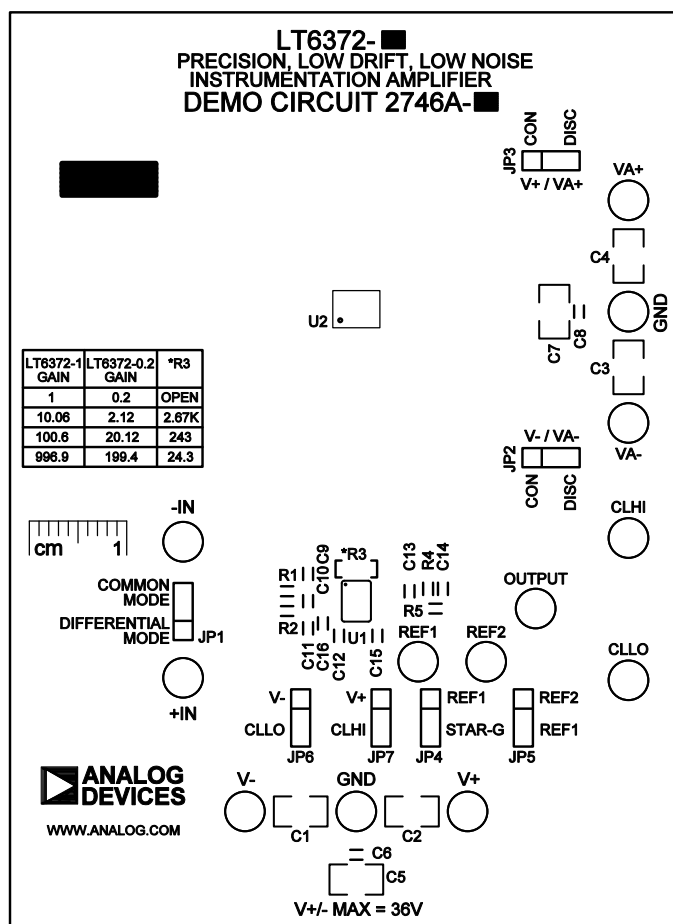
LT6372-
PRECISION, LOW DRIFT, LOW NOISE
INSTRUMENTATION AMPLIFIER
DEMO CIRCUIT 2746A-

JP3 CON DISC
V+ / VA+

VA+

C4

C8 C7

GND

C3

VA-

U2

| LT6372-1 GAIN | LT6372-0.2 GAIN | *R3 |
|---|---|---|
| 1 | 0.2 | OPEN |
| 10.06 | 2.12 | 2.67K |
| 100.6 | 20.12 | 243 |
| 996.9 | 199.4 | 24.3 |

V- / VA-
JP2 CON DISC

CLHI

-IN

cm 1

R1 C10 C9 *R3 C13 R4 C14

OUTPUT

COMMON MODE

DIFFERENTIAL MODE JP1

R5

R2 U1

C11 C16 C12 C15 REF1 REF2

CLLO

+IN

V- CLLO JP6

V+ CLHI JP7

REF1 STAR-G JP4

REF2 REF1 JP5

ANALOG DEVICES

WWW.ANALOG.COM

V- GND V+

C1 C2

C6

C5

V+/- MAX = 36V